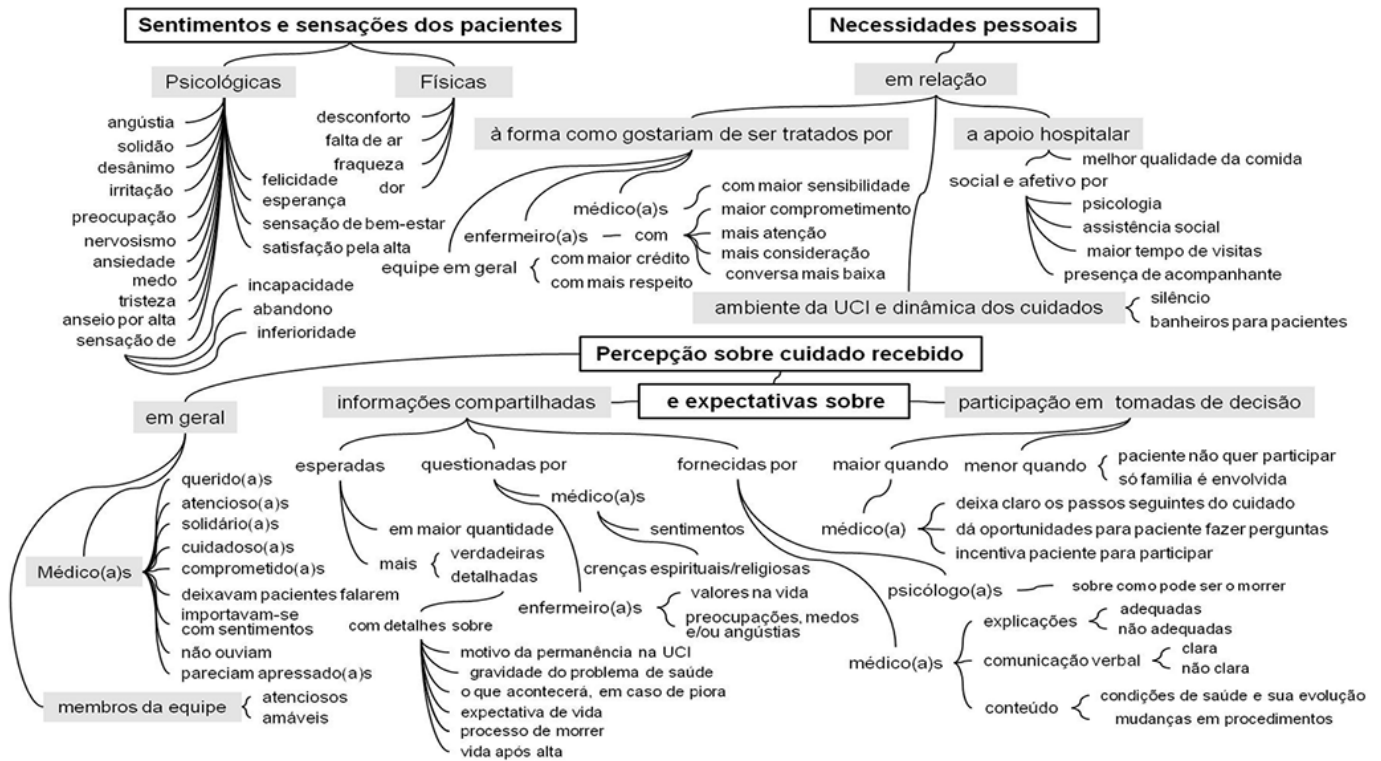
Sentimentos e sensações dos pacientes

Psicológicas

angústia
solidão
desânimo
irritação
preocupação
nervosismo
ansiedade
medo
tristeza
anseio por alta
sensação de

incapacidade
abandono
inferioridade

felicidade
esperança
sensação de bem-estar
satisfação pela alta

Físicas

desconforto
falta de ar
fraqueza
dor

Necessidades pessoais

em relação

à forma como gostariam de ser tratados por

médico(a)s
enfermeiro(a)s — com
equipe em geral

com maior sensibilidade
maior comprometimento
mais atenção
mais consideração
conversa mais baixa

com maior crédito
com mais respeito

a apoio hospitalar

melhor qualidade da comida
social e afetivo por

psicologia
assistência social
maior tempo de visitas
presença de acompanhante

ambiente da UCI e dinâmica dos cuidados

silêncio
banheiros para pacientes

Percepção sobre cuidado recebido

e expectativas sobre

em geral

Médico(a)s

querido(a)s
atencioso(a)s
solidário(a)s
cuidadoso(a)s
comprometido(a)s
deixavam pacientes falarem
importavam-se com sentimentos
não ouviam
pareciam apressado(a)s

membros da equipe

atenciosos
amáveis

informações compartilhadas

esperadas

em maior quantidade
mais

verdadeiras
detalhadas

com detalhes sobre

motivo da permanência na UCI
gravidade do problema de saúde
o que acontecerá, em caso de piora
expectativa de vida
processo de morrer
vida após alta

questionadas por

médico(a)s

sentimentos
crenças espirituais/religiosas

enfermeiro(a)s

valores na vida
preocupações, medos e/ou angústias

fornecidas por

psicólogo(a)s — sobre como pode ser o morrer

médico(a)s

explicações

adequadas
não adequadas

comunicação verbal

clara
não clara

conteúdo

condições de saúde e sua evolução
mudanças em procedimentos

participação em tomadas de decisão

maior quando
menor quando

paciente não quer participar
só família é envolvida

médico(a)

deixa claro os passos seguintes do cuidado
dá oportunidades para paciente fazer perguntas
incentiva paciente para participar